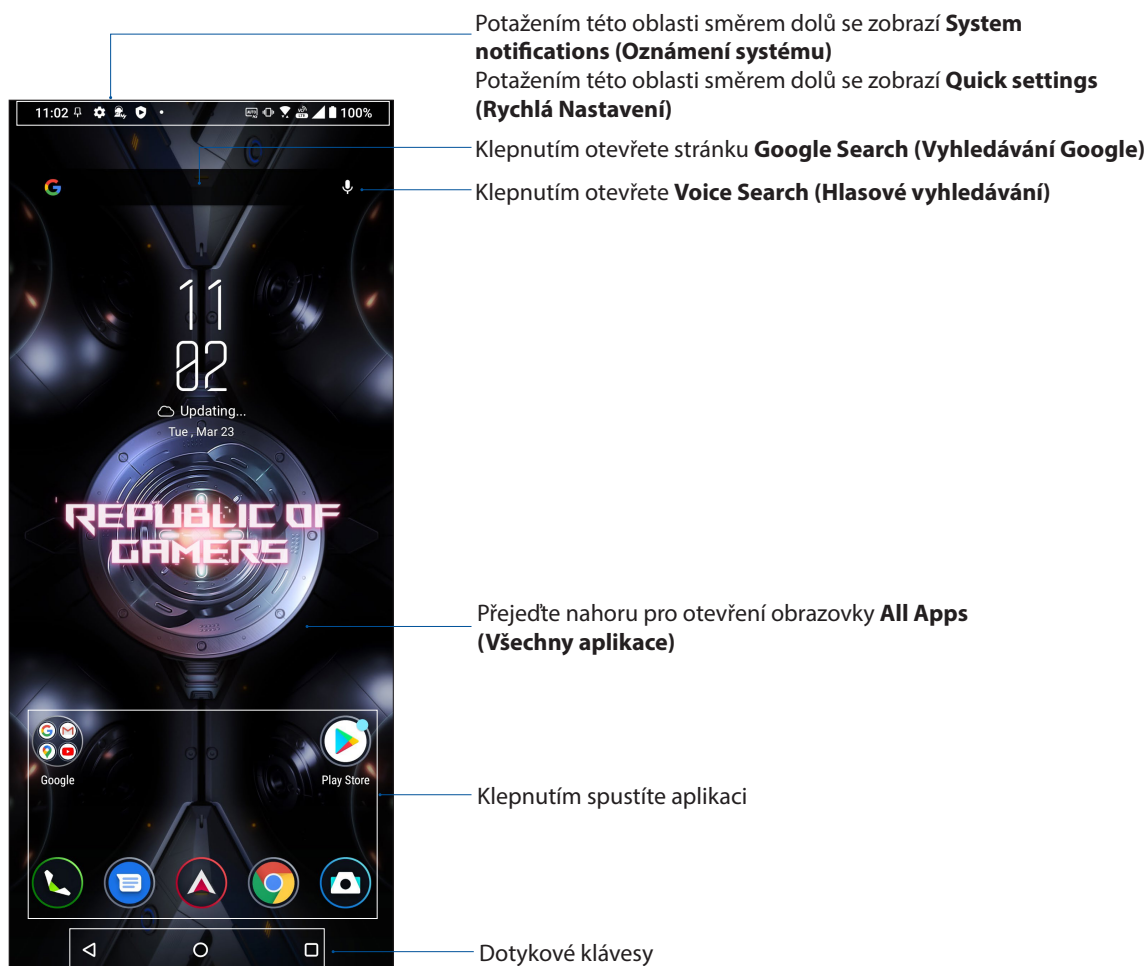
Potažením této oblasti směrem dolů se zobrazí **System notifications (Oznámení systému)**
Potažením této oblasti směrem dolů se zobrazí **Quick settings (Rychlá Nastavení)**

11:02 100%

Klepnutím otevřete stránku **Google Search (Vyhledávání Google)**

Klepnutím otevřete **Voice Search (Hlasové vyhledávání)**

11
02
Updating...
Tue , Mar 23

REPUBLIC OF GAMERS

Přejeďte nahoru pro otevření obrazovky **All Apps (Všechny aplikace)**

Google

Play Store

Klepnutím spustíte aplikaci

Dotykové klávesy